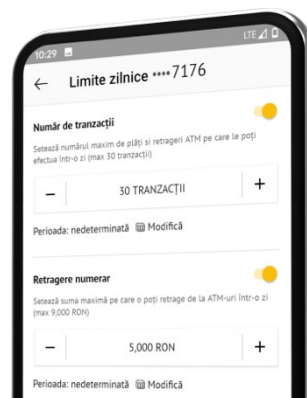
10:29
LTE

←
Limite zilnice ····7176

Număr de tranzacții

Setează numărul maxim de plăți și retrageri ATM pe care le poți efectua într-o zi (max 30 tranzacții)

−
30 TRANZACȚII
+

Perioada: nedeterminată
Modifică

Retragere numerar

Setează suma maximă pe care o poți retrage de la ATM-uri într-o zi (max 9,000 RON)

−
5,000 RON
+

Perioada: nedeterminată
Modifică